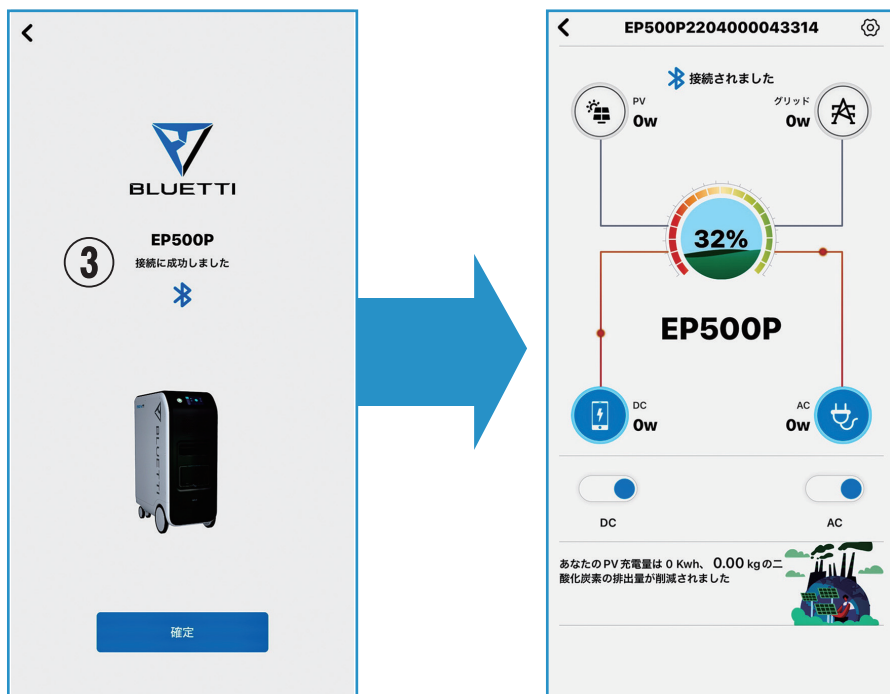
<

BLUETTI

③

EP500P

接続に成功しました

BLUETTI

確定

<

EP500P2204000043314

接続されました

PV

0w

グリッド

0w

32%

EP500P

DC

0w

AC

0w

DC

AC

あなたのPV充電量は 0 Kwh、 0.00 kgの二酸化炭素の排出量が削減されました